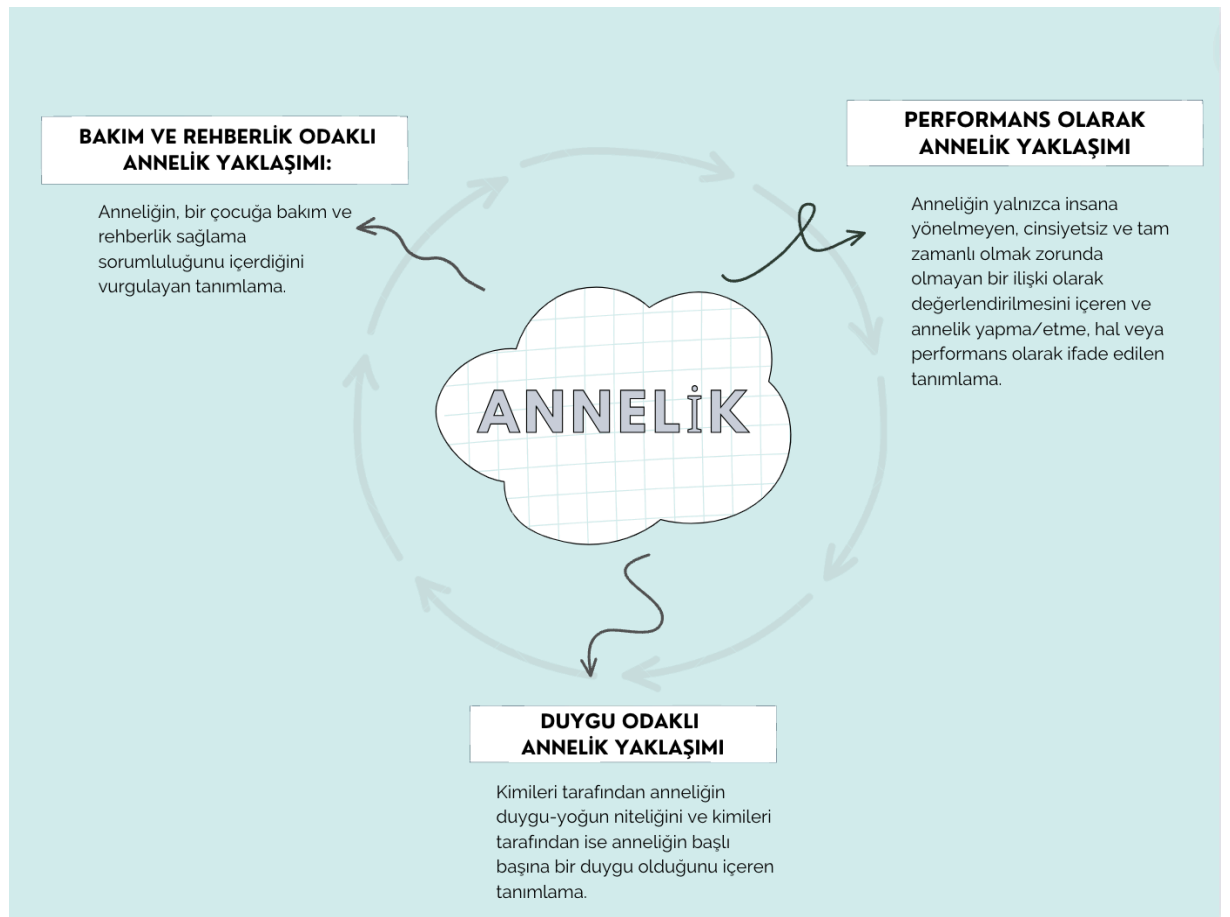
BAKIM VE REHBERLİK ODAKLI ANNELİK YAKLAŞIMI:

Anneliğin, bir çocuğa bakım ve rehberlik sağlama sorumluluğunu içerdiğini vurgulayan tanımlama.

PERFORMANS OLARAK ANNELİK YAKLAŞIMI

Anneliğin yalnızca insana yönelmeyen, cinsiyetsiz ve tam zamanlı olmak zorunda olmayan bir ilişki olarak değerlendirilmesini içeren ve annelik yapma/etme, hal veya performans olarak ifade edilen tanımlama.

ANNELİK

DUYGU ODAKLI ANNELİK YAKLAŞIMI

Kimileri tarafından anneliğin duygu-yoğun niteliğini ve kimileri tarafından ise anneliğin başlı başına bir duygu olduğunu içeren tanımlama.